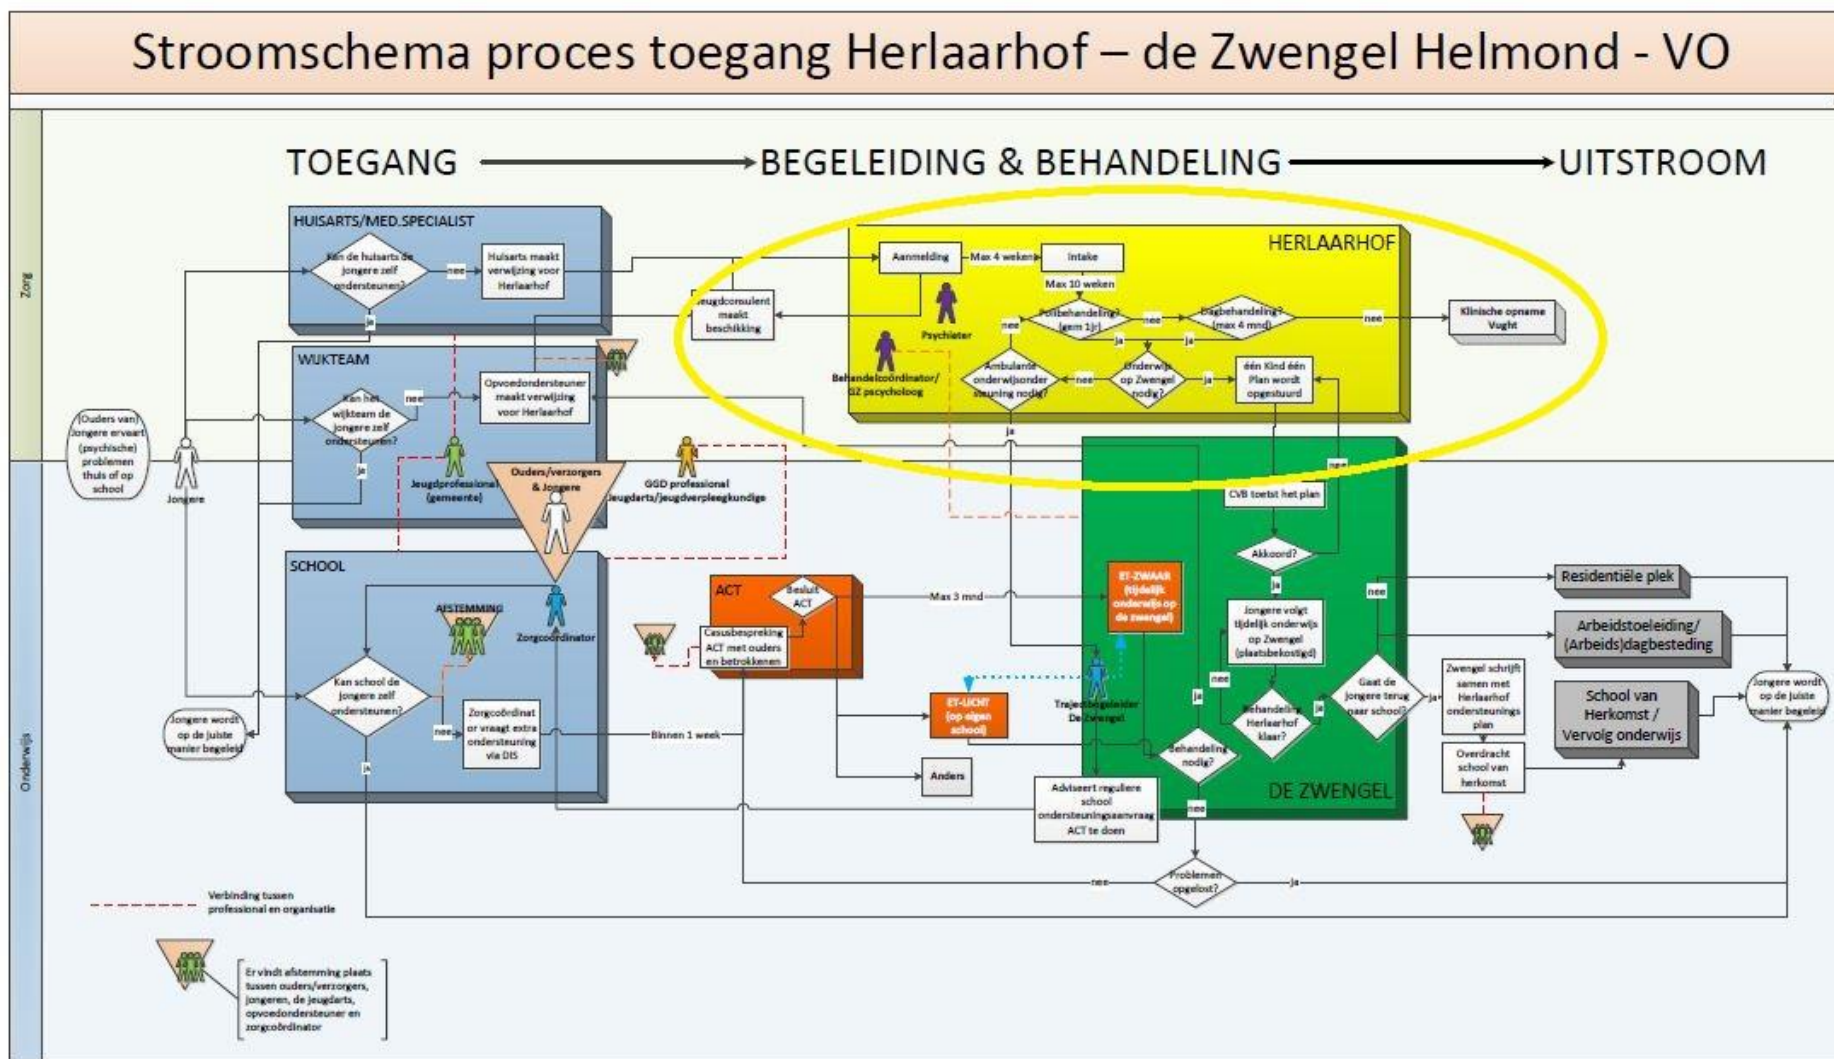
Stroomschema proces toegang Herlaarhof – de Zwengel Helmond - VO

TOEGANG → BEGELEIDING & BEHANDELING → UITSTROOM

Zorg

Onderwijs

HUISARTS/MED.SPECIALIST

Kan de huisarts de jongere zelf ondersteunen?

nee

Huisarts maakt verwijzing voor Herlaarhof

ja

WIJKTEAM

Kan het wijkteam de jongere zelf ondersteunen?

nee

Opvoedondersteuner maakt verwijzing voor Herlaarhof

ja

Jeugdprofessional (gemeente)

Ouders/verzorgers & Jongere

GGD professional Jeugdarts/jeugdverpleegkundige

(Ouders van) Jongere ervaart (psychische) problemen thuis of op school

Jongere

Jongere wordt op de juiste manier begeleid

SCHOOL

AFSTEMMING

Zorgcoördinator

Kan school de jongere zelf ondersteunen?

nee

Zorgcoördinator vraagt extra ondersteuning via DIS

ja

Binnen 1 week

ACT

Besluit ACT

Casusbespreking ACT met ouders en betrokkenen

Max 3 mnd

ET-LICHT (op eigen school)

Anders

Jeugdconsulent maakt beschikking

HERLAARHOF

Aanmelding

Max 4 weken

Intake

Max 10 weken

Psychiater

Behandelcoördinator/ GZ psycholoog

Polibehandeling? (gem 1 jr)

nee

Dagbehandeling? (max 4 mnd)

nee

Klinische opname Vught

ja

ja

nee

Ambulante onderwijsondersteuning nodig?

nee

Onderwijs op Zwengel nodig?

ja

één Kind één Plan wordt opgestuurd

ja

nee

CVB toetst het plan

Akkoord?

ja

ET-ZWAAR (tijdelijk onderwijs op de zwengel)

Jongere volgt tijdelijk onderwijs op Zwengel (plaatsbekostigd)

nee

Behandeling Herlaarhof klaar?

ja

Gaat de jongere terug naar school?

nee

ja

Trajectbegeleider De Zwengel

Behandeling nodig?

ja

nee

Adviseert reguliere school ondersteuningsaanvraag ACT te doen

DE ZWENGEL

Problemen opgelost?

nee

ja

Zwengel schrijft samen met Herlaarhof ondersteuningsplan

Overdracht school van herkomst

Residentiële plek

Arbeidstoeleiding/ (Arbeids)dagbesteding

School van Herkomst / Vervolg onderwijs

Jongere wordt op de juiste manier begeleid

Verbinding tussen professional en organisatie

Er vindt afstemming plaats tussen ouders/verzorgers, jongeren, de jeugdarts, opvoedondersteuner en zorgcoördinator